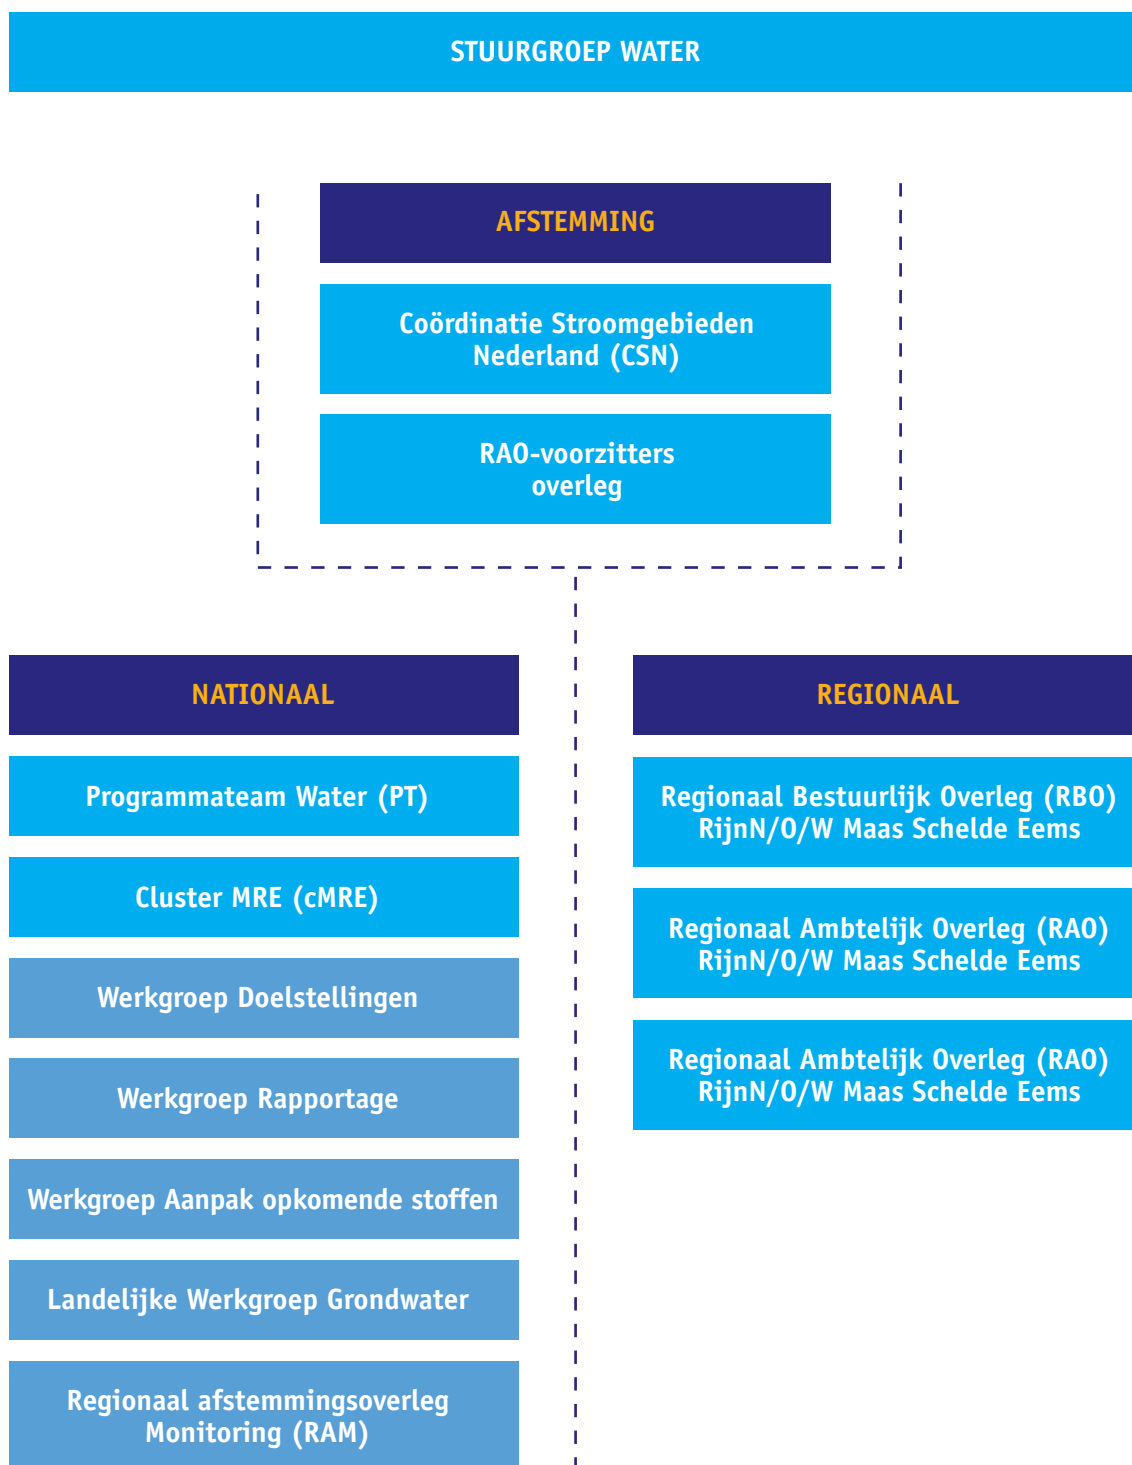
STUURGROEP WATER

AFSTEMMING

Coördinatie Stroomgebieden Nederland (CSN)

RAO-voorzitters overleg

NATIONAAL

Programmateam Water (PT)

Cluster MRE (cMRE)

Werkgroep Doelstellingen

Werkgroep Rapportage

Werkgroep Aanpak opkomende stoffen

Landelijke Werkgroep Grondwater

Regionaal afstemmingsoverleg Monitoring (RAM)

REGIONAAL

Regionaal Bestuurlijk Overleg (RBO) RijnN/O/W Maas Schelde Eems

Regionaal Ambtelijk Overleg (RAO) RijnN/O/W Maas Schelde Eems

Regionaal Ambtelijk Overleg (RAO) RijnN/O/W Maas Schelde Eems